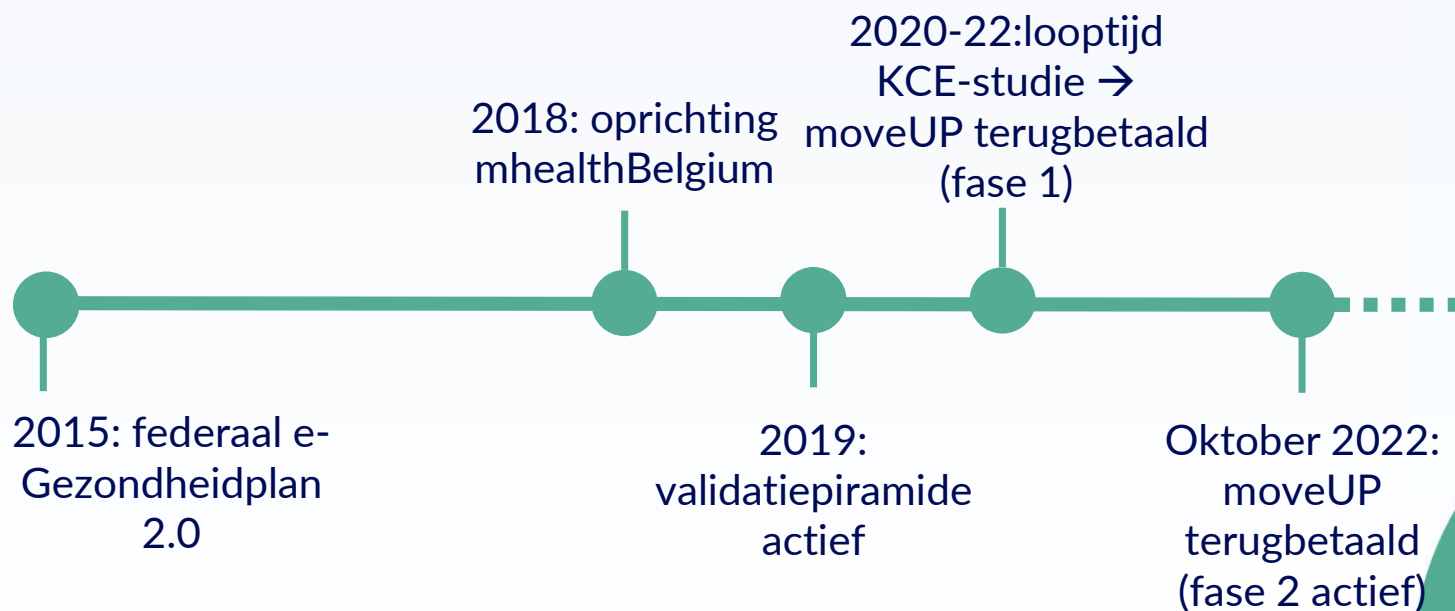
2015: federaal e-Gezondheidplan 2.0

2018: oprichting mhealthBelgium

2019: validatiepiramide actief

2020-22:looptijd KCE-studie → moveUP terugbetaald (fase 1)

Oktober 2022: moveUP terugbetaald (fase 2 actief)